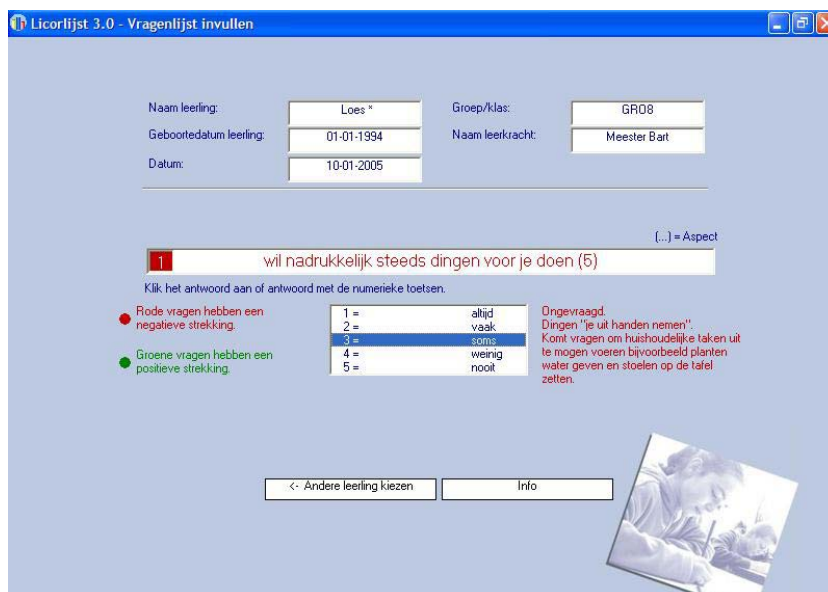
Licorlijst 3.0 - Vragenlijst invullen

Naam leerling: Loes *
Geboortedatum leerling: 01-01-1994
Datum: 10-01-2005
Groep/klas: GR08
Naam leerkracht: Meester Bart

(...) = Aspect

1 wil nadrukkelijk steeds dingen voor je doen (5)

Klik het antwoord aan of antwoord met de numerieke toetsen.

Rode vragen hebben een negatieve strekking.

Groene vragen hebben een positieve strekking.

| | |
|---|---|
| 1 = | altijd |
| 2 = | vaak |
| 3 = | soms |
| 4 = | weinig |
| 5 = | nooit |

Ongevraagd.
Dingen "je uit handen nemen".
Komt vragen om huishoudelijke taken uit te mogen voeren bijvoorbeeld planten water geven en stoelen op de tafel zetten.

<- Andere leerling kiezen

Info